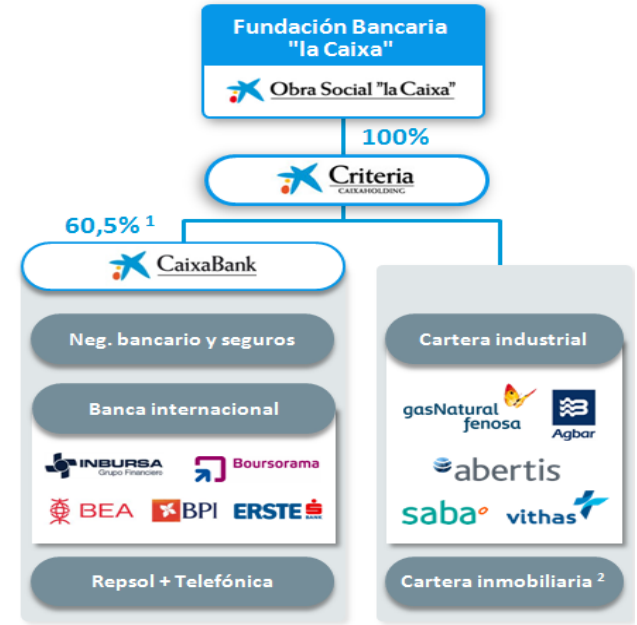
Fundación Bancaria "la Caixa"

Obra Social "la Caixa"

100%

Criteria
CAIXAHOLDING

60,5% $^1$

CaixaBank

Neg. bancario y seguros

Banca internacional

INBURSA
Grupo Financiero

Boursorama

BEA

BPI

ERSTE
BANK

Repsol + Telefónica

Cartera industrial

gasNatural fenosa

Agbar

abertis

saba

vithas

Cartera inmobiliaria $^2$